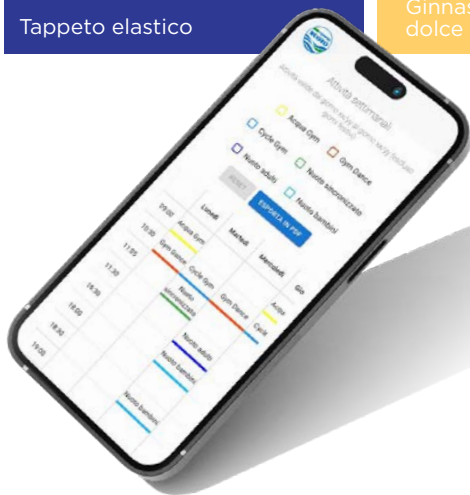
Tappeto elastico

Ginnas
dolce

Attività settimanali

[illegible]

Acqua Gym

Cycle Gym

Gym Dance

Nuoto adulti

Nuoto sincronizzato

Nuoto bambini

RESET

ESPORTA IN PDF

Lunedì

Martedì

Mercoledì

Gio

09:00

Acqua Gym

10:30

Gym Dance

11:00

Cycle Gym

11:30

Nuoto sincronizzato

Gym Dance

Acqua

Cycle

17:30

18:00

Nuoto adulti

18:30

Nuoto bambini

19:00

Nuoto bambini